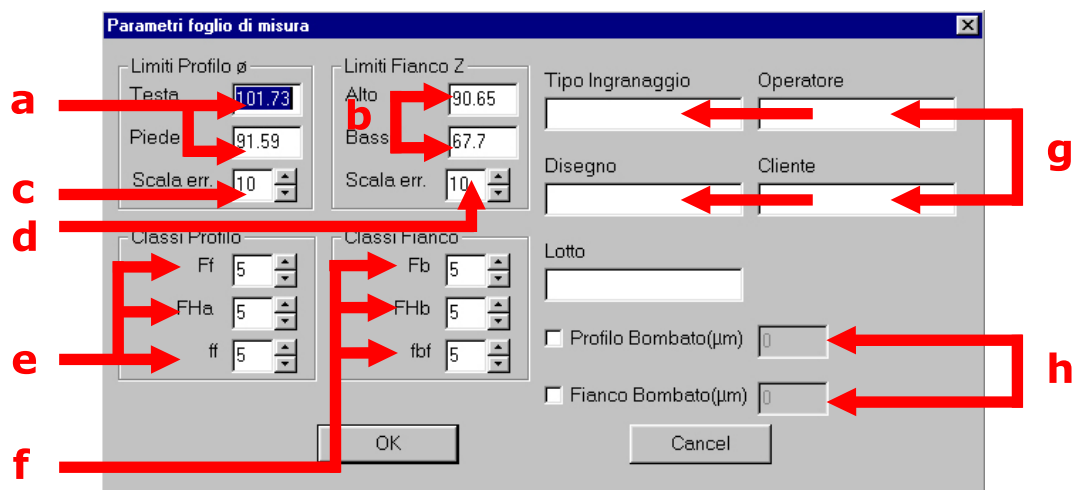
Parametri foglio di misura

Limiti Profilo ø
Testa 101.73
Piede 91.59
Scala err. 10

Limiti Fianco Z
Alto 90.65
Bass 67.7
Scala err. 10

Classi Profilo
Ff 5
FHa 5
ff 5

Classi Fianco
Fb 5
FHb 5
fbf 5

Tipo Ingranaggio
Operatore
Disegno
Cliente
Lotto
Profilo Bombato(µm) 0
Fianco Bombato(µm) 0

OK
Cancel

a
b
c
d
e
f
g
h